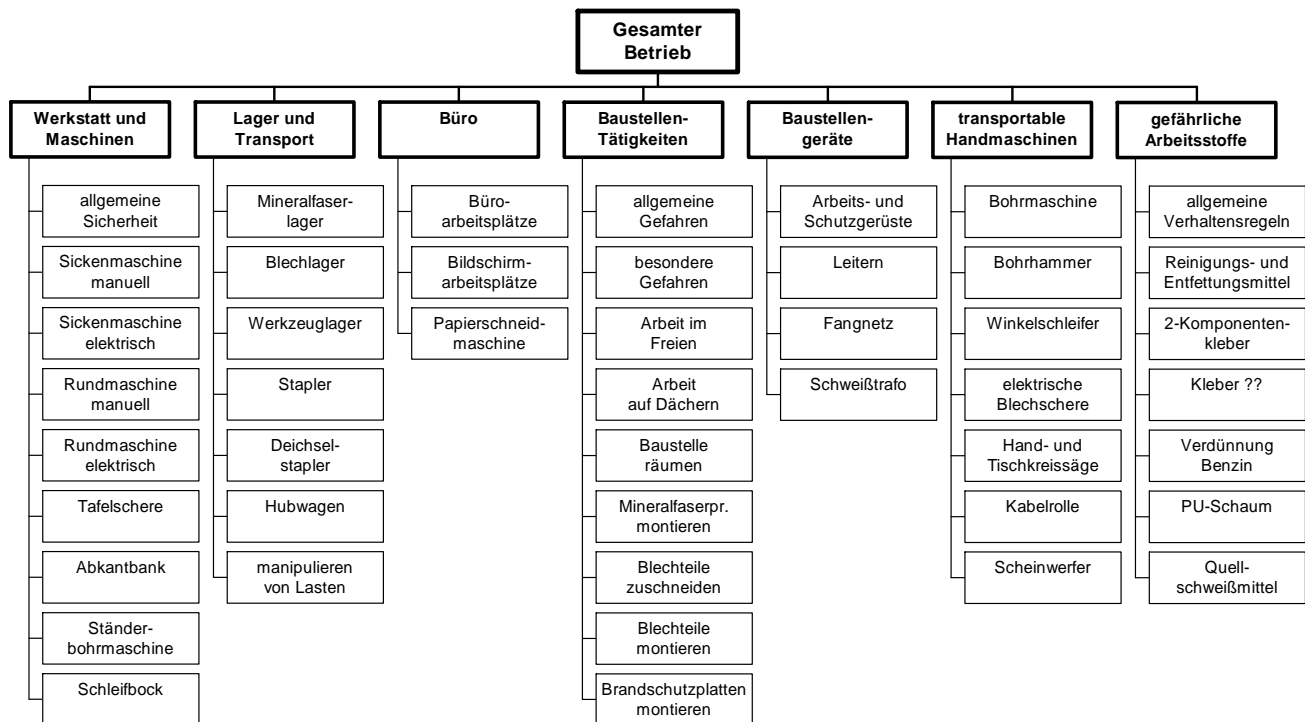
Gesamter Betrieb

Werkstatt und Maschinen

allgemeine Sicherheit

Sickenmaschine manuell

Sickenmaschine elektrisch

Rundmaschine manuell

Rundmaschine elektrisch

Tafelschere

Abkantbank

Ständerbohrmaschine

Schleifbock

Lager und Transport

Mineralfaserlager

Blechlager

Werkzeuglager

Stapler

Deichselstapler

Hubwagen

manipulieren von Lasten

Büro

Büroarbeitsplätze

Bildschirmarbeitsplätze

Papierschneidmaschine

Baustellen-Tätigkeiten

allgemeine Gefahren

besondere Gefahren

Arbeit im Freien

Arbeit auf Dächern

Baustelle räumen

Mineralfaserpr. montieren

Blechteile zuschneiden

Blechteile montieren

Brandschutzplatten montieren

Baustellengeräte

Arbeits- und Schutzgerüste

Leitern

Fangnetz

Schweißtrafo

transportable Handmaschinen

Bohrmaschine

Bohrhammer

Winkelschleifer

elektrische Blechschere

Hand- und Tischkreissäge

Kabelrolle

Scheinwerfer

gefährliche Arbeitsstoffe

allgemeine Verhaltensregeln

Reinigungs- und Entfettungsmittel

2-Komponenten-kleber

Kleber ??

Verdünnung Benzin

PU-Schaum

Quellschweißmittel